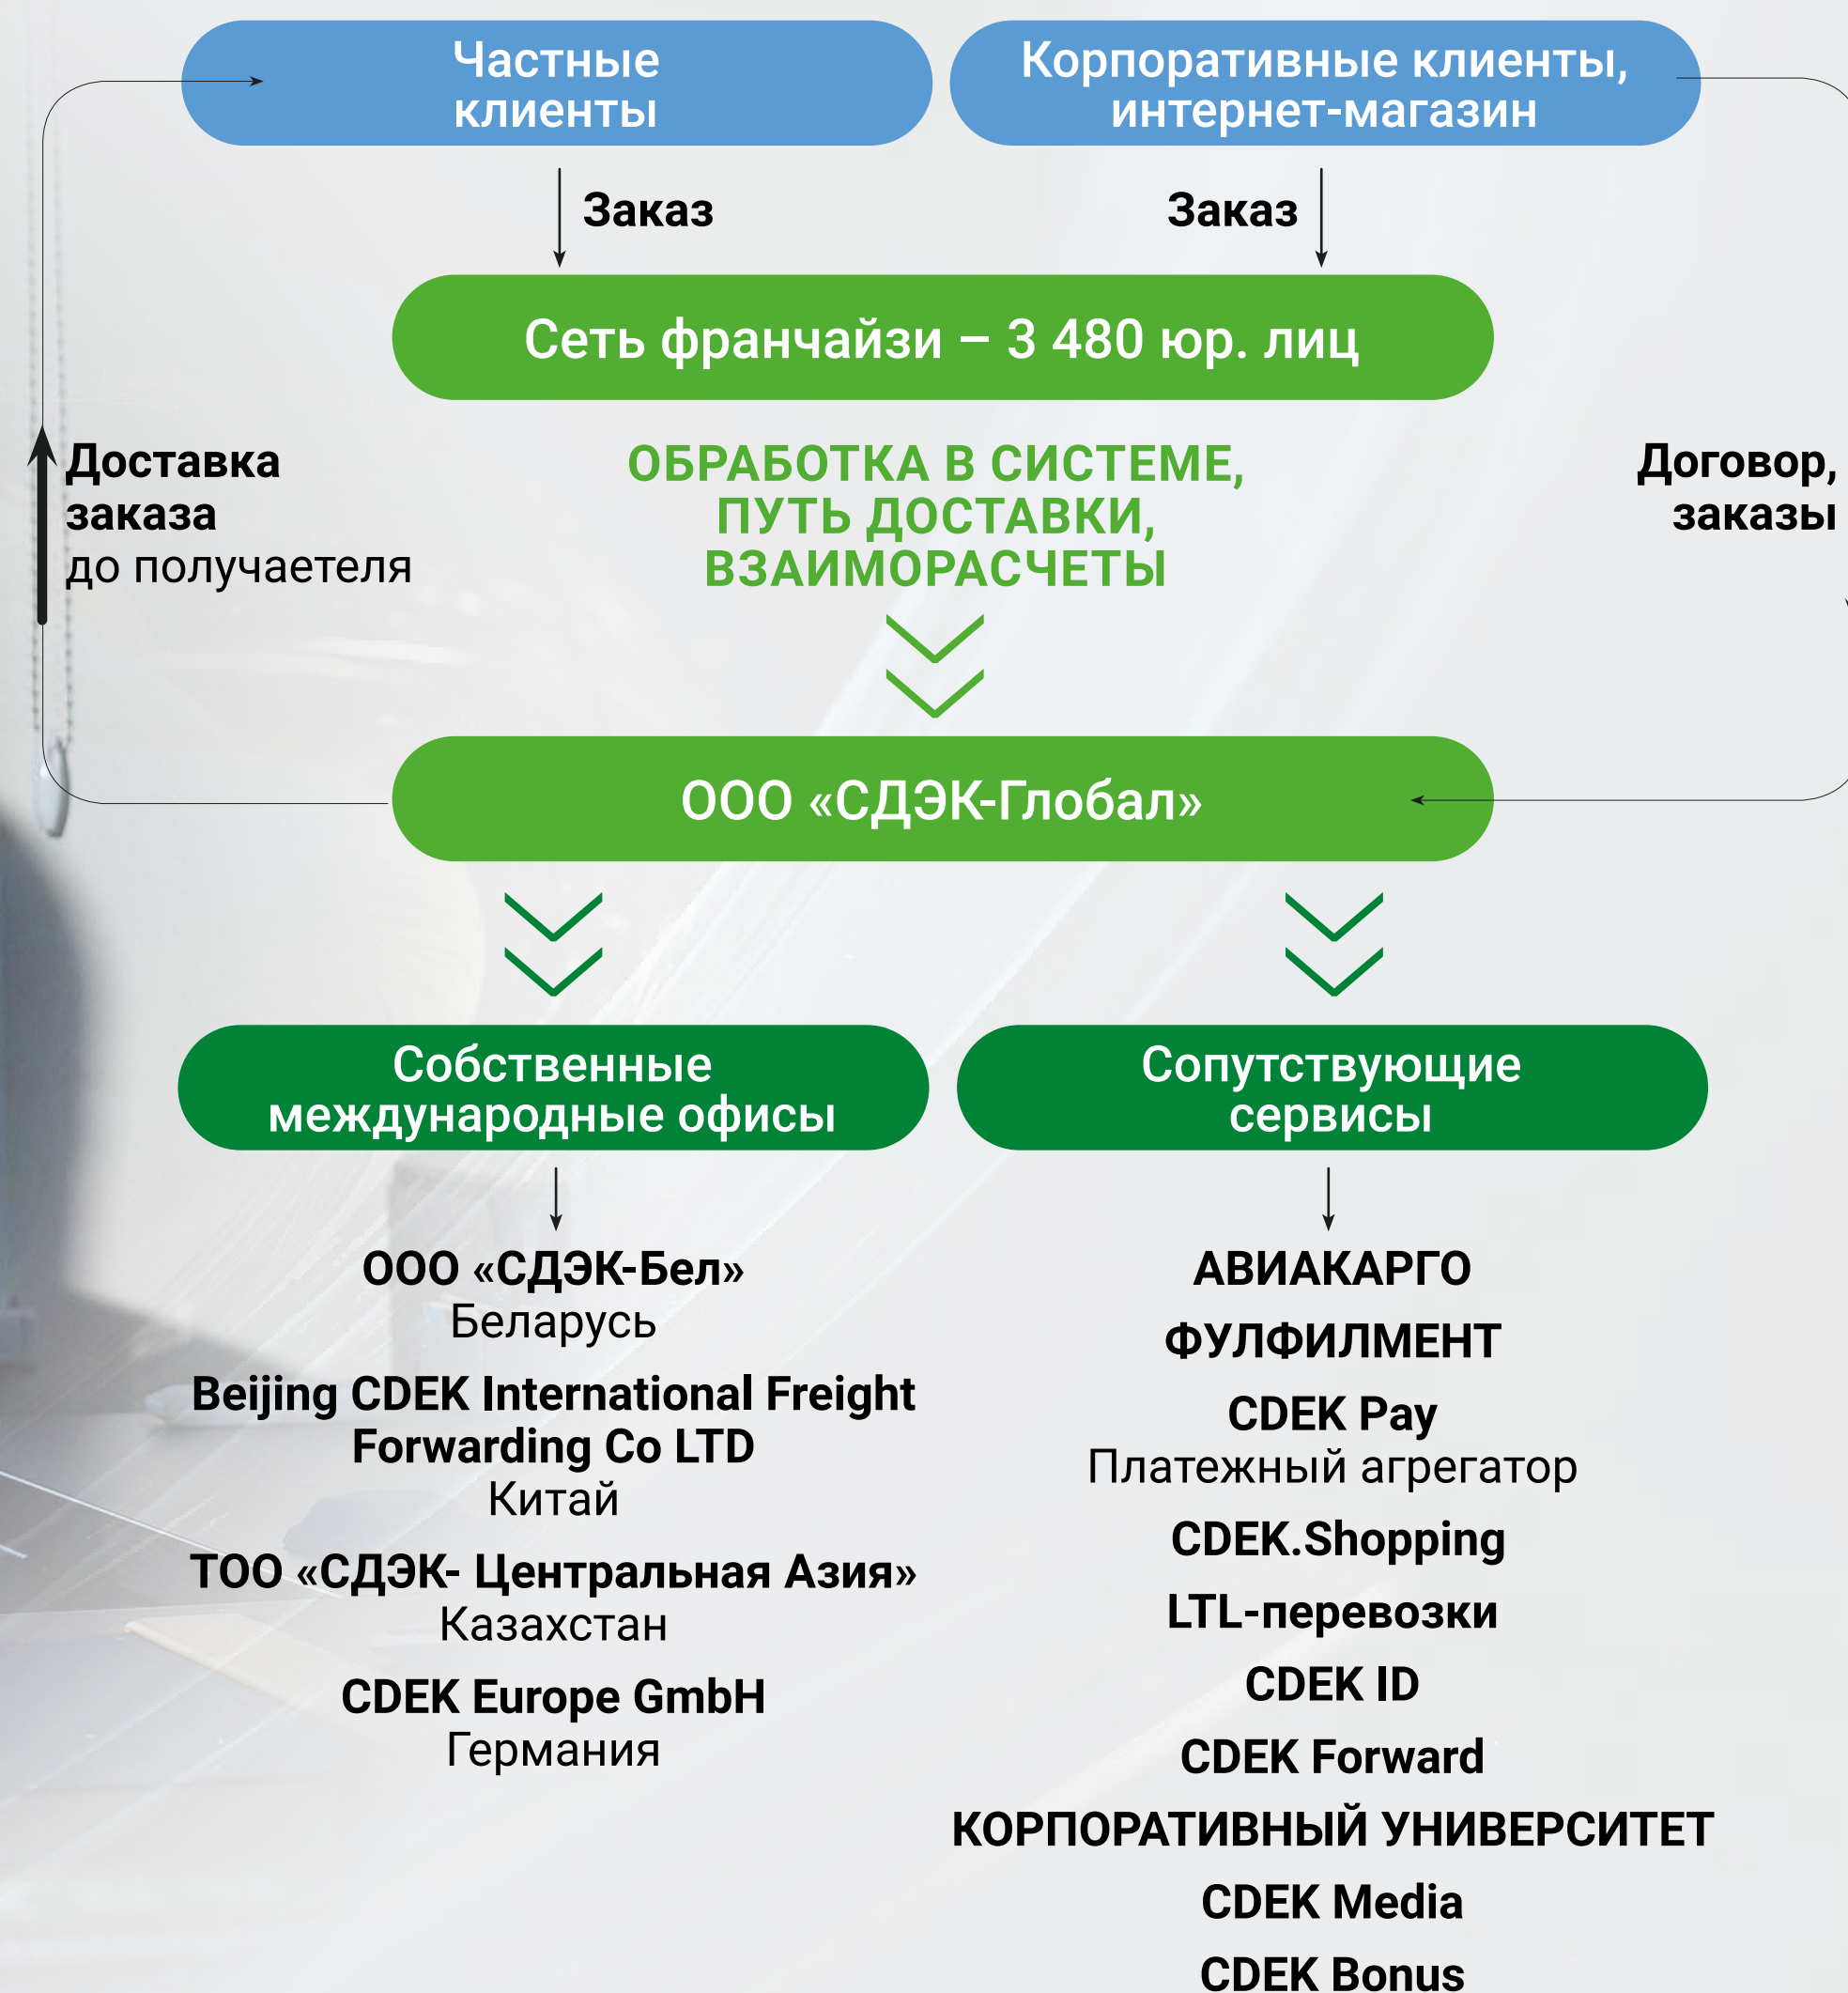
Частные клиенты

Корпоративные клиенты, интернет-магазин

Заказ

Заказ

Сеть франчайзи – 3 480 юр. лиц

Доставка заказа до получаетеля

ОБРАБОТКА В СИСТЕМЕ, ПУТЬ ДОСТАВКИ, ВЗАИМОРАСЧЕТЫ

Договор, заказы

ООО «СДЭК-Глобал»

Собственные международные офисы

Сопутствующие сервисы

ООО «СДЭК-Бел»
Беларусь

Beijing CDEK International Freight Forwarding Co LTD
Китай

ТОО «СДЭК- Центральная Азия»
Казахстан

CDEK Europe GmbH
Германия

АВИАКАРГО

ФУЛФИЛМЕНТ

CDEK Pay
Платежный агрегатор

CDEK.Shopping

LTL-перевозки

CDEK ID

CDEK Forward

КОРПОРАТИВНЫЙ УНИВЕРСИТЕТ

CDEK Media

CDEK Bonus